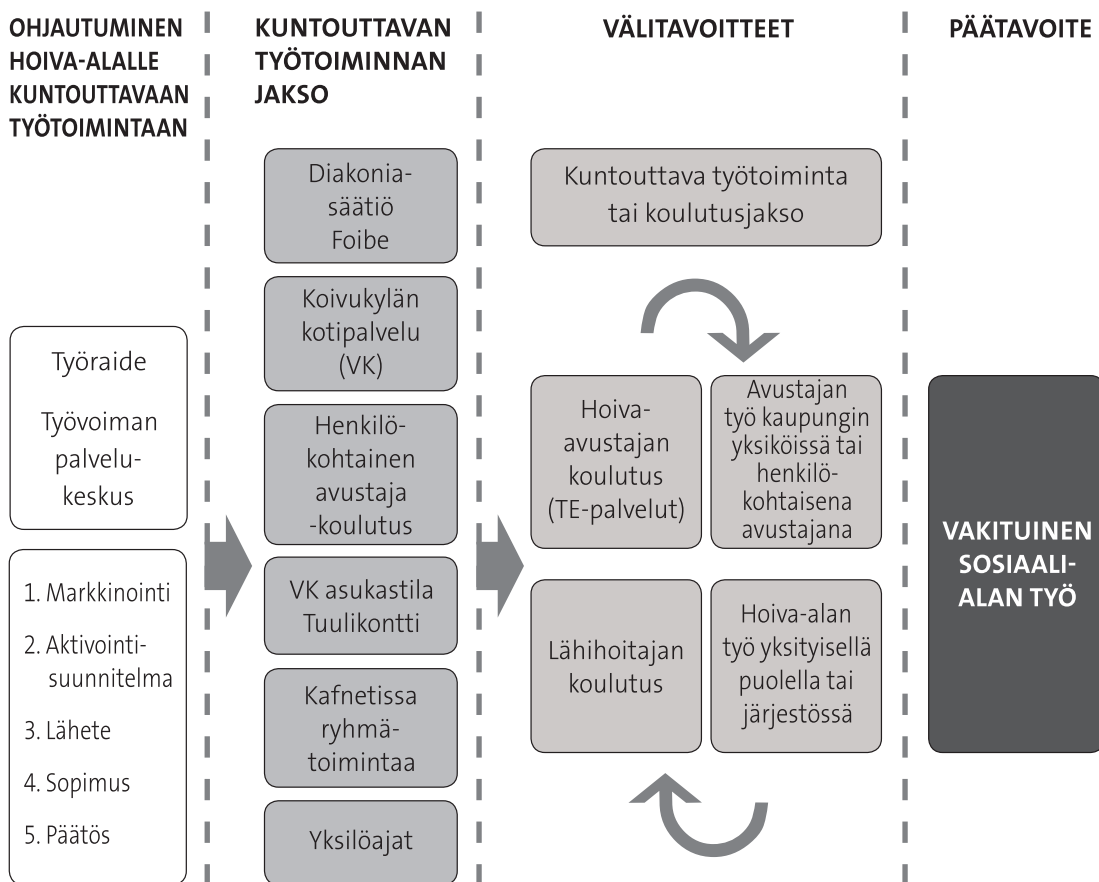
OHJAUTUMINEN HOIVA-ALALLE KUNTOUTTAVAAN TYÖTOIMINTAAN

KUNTOUTTAVAN TYÖTOIMINNAN JAKSO

VÄLITAVOITTEET

PÄÄTAVOITE

Työraide

Työvoiman palvelukeskus

1. Markkinointi

2. Aktivointisuunnitelma

3. Lähete

4. Sopimus

5. Päätös

Diakoniasäätiö Foibe

Koivukylän kotipalvelu (VK)

Henkilökohtainen avustaja -koulutus

VK asukastila Tuulikontti

Kafnetissa ryhmätoimintaa

Yksilöajat

Kuntouttava työtoiminta tai koulutusjakso

Hoiva-avustajan koulutus (TE-palvelut)

Avustajan työ kaupungin yksiköissä tai henkilökohtaisena avustajana

Lähihoitajan koulutus

Hoiva-alan työ yksityisellä puolella tai järjestössä

VAKITUINEN SOSIAALIALAN TYÖ